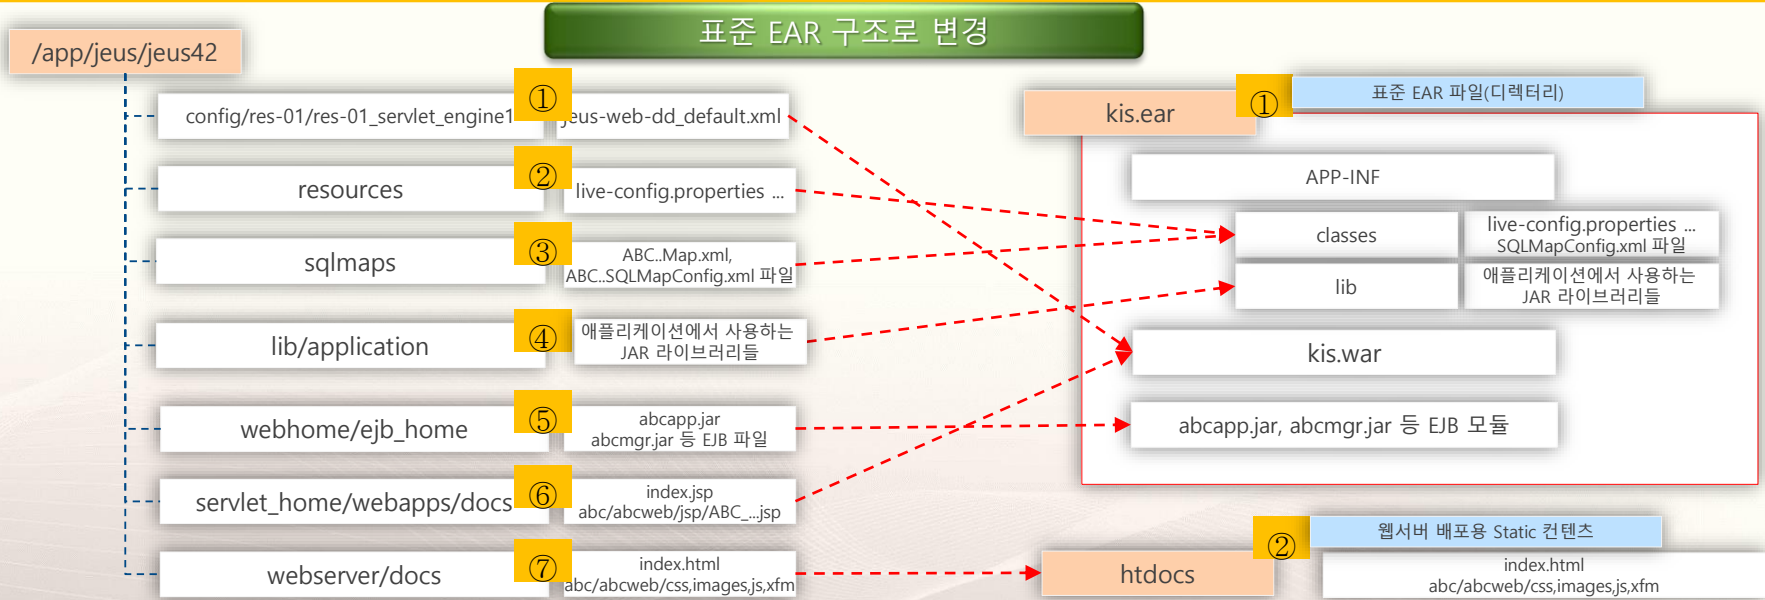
표준 EAR 구조로 변경

/app/jeus/jeus42

config/res-01/res-01_servlet_engine1
①
jeus-web-dd_default.xml

resources
②
live-config.properties ...

sqlmaps
③
ABC..Map.xml,
ABC..SQLMapConfig.xml 파일

lib/application
④
애플리케이션에서 사용하는
JAR 라이브러리들

webhome/ejb_home
⑤
abcapp.jar
abcmgr.jar 등 EJB 파일

servlet_home/webapps/docs
⑥
index.jsp
abc/abcweb/jsp/ABC_...jsp

webserver/docs
⑦
index.html
abc/abcweb/css,images,js,xfm

kis.ear
①
표준 EAR 파일(디렉터리)

APP-INF

classes
live-config.properties ...
SQLMapConfig.xml 파일

lib
애플리케이션에서 사용하는
JAR 라이브러리들

kis.war

abcapp.jar, abcmgr.jar 등 EJB 모듈

htdocs
②
웹서버 배포용 Static 컨텐츠
index.html
abc/abcweb/css,images,js,xfm